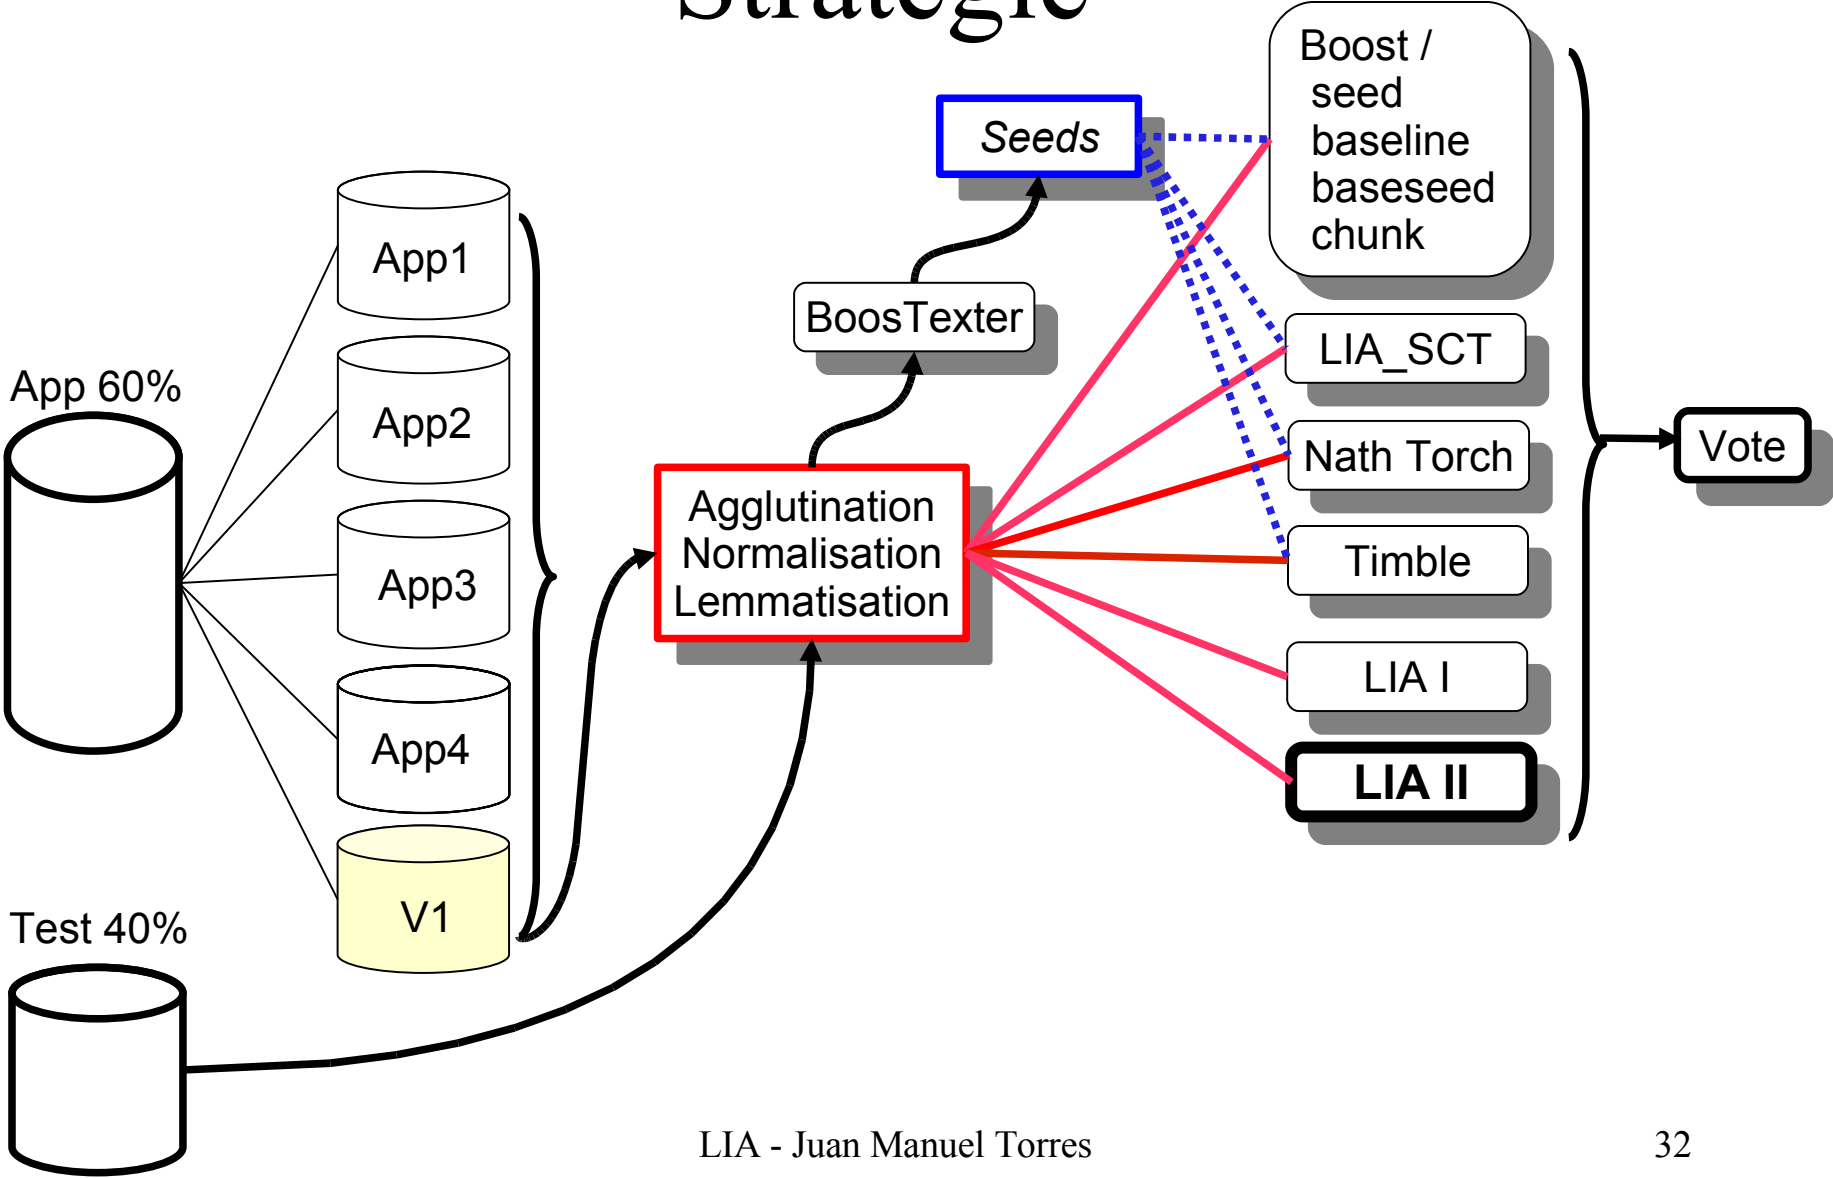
Stratégie

App 60%

App1

App2

App3

App4

V1

Test 40%

Agglutination
Normalisation
Lemmatisation

BoosTexter

Seeds

Boost /
seed
baseline
baseseed
chunk

LIA_SCT

Nath Torch

Timble

LIA I

LIA II

Vote

LIA - Juan Manuel Torres

32